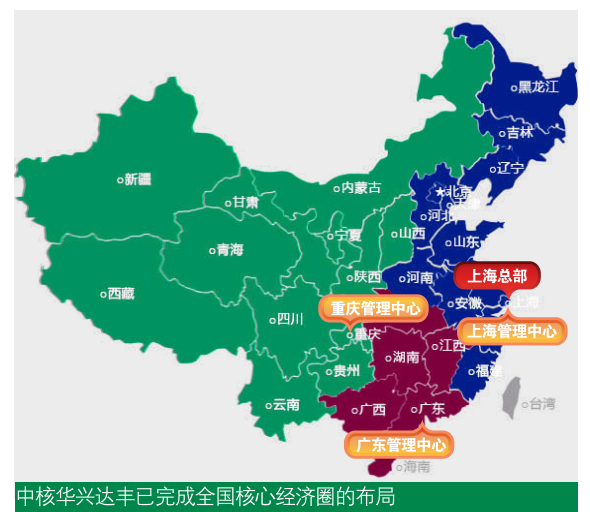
黑龙江
吉林
辽宁
内蒙古
北京
河北
新疆
甘肃
宁夏
山西
山东
青海
陕西
河南
上海总部
西藏
安徽
上海
重庆管理中心
四川
重庆
上海管理中心
湖南
江西
贵州
福建
云南
广西
广东
台湾
广东管理中心
海南
中核华兴达丰已完成全国核心经济圈的布局